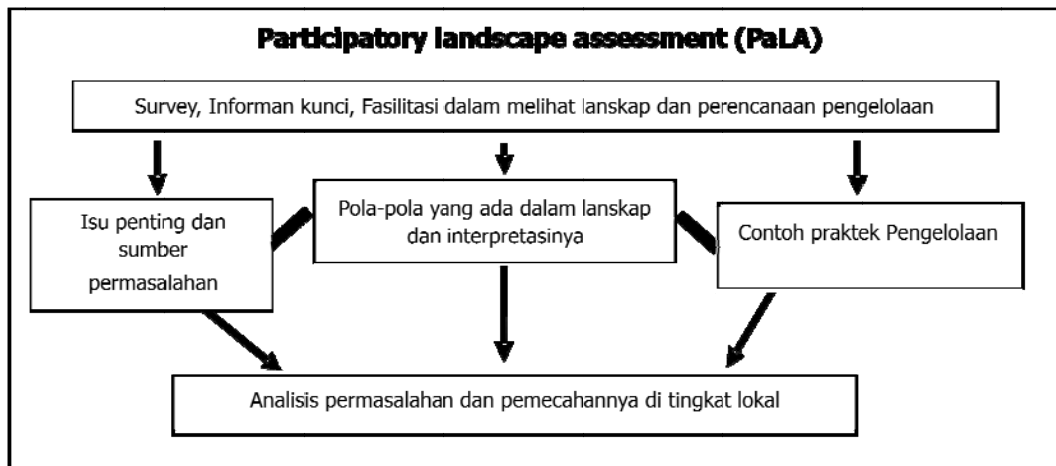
Participatory landscape assessment (PaLA)

Survey, Informan kunci, Fasilitasi dalam melihat lanskap dan perencanaan pengelolaan

Isu penting dan sumber permasalahan

Pola-pola yang ada dalam lanskap dan interpretasinya

Contoh praktek Pengelolaan

Analisis permasalahan dan pemecahannya di tingkat lokal